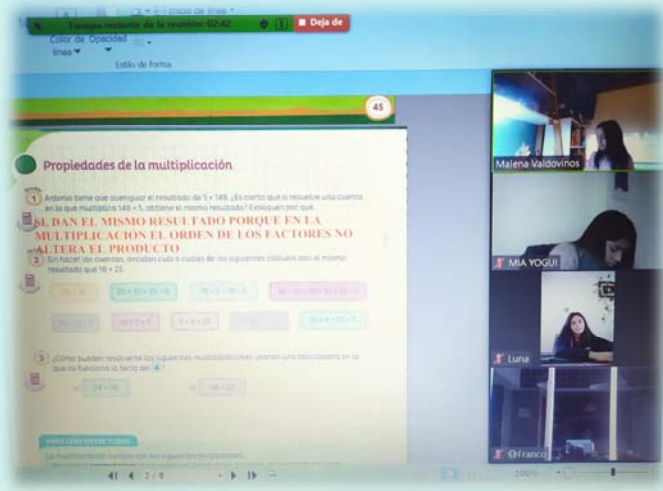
Tiempo restante de la reunión: 02:42

Deja de

Color de línea

Opacidad

Estilo de forma

45

Propiedades de la multiplicación

1 Antonio tiene que averiguar el resultado de 5 × 148. ¿Es cierto que si resuelve una cuenta en la que multiplica 148 × 5, obtiene el mismo resultado? Expliquen por qué.

SI, DAN EL MISMO RESULTADO PORQUE EN LA MULTIPLICACIÓN EL ORDEN DE LOS FACTORES NO ALTERA EL PRODUCTO

2 Sin hacer las cuentas, decidan cuál o cuáles de los siguientes cálculos dan el mismo resultado que 18 × 25.

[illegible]

3 ¿Cómo pueden resolverse los siguientes multiplicaciones usando una calculadora en la que no funciona la tecla del 4?

a. 24 × 36

b. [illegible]

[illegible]

Malena Valdovinos

MIA YOGUI

Luna

Franco

2 / 8